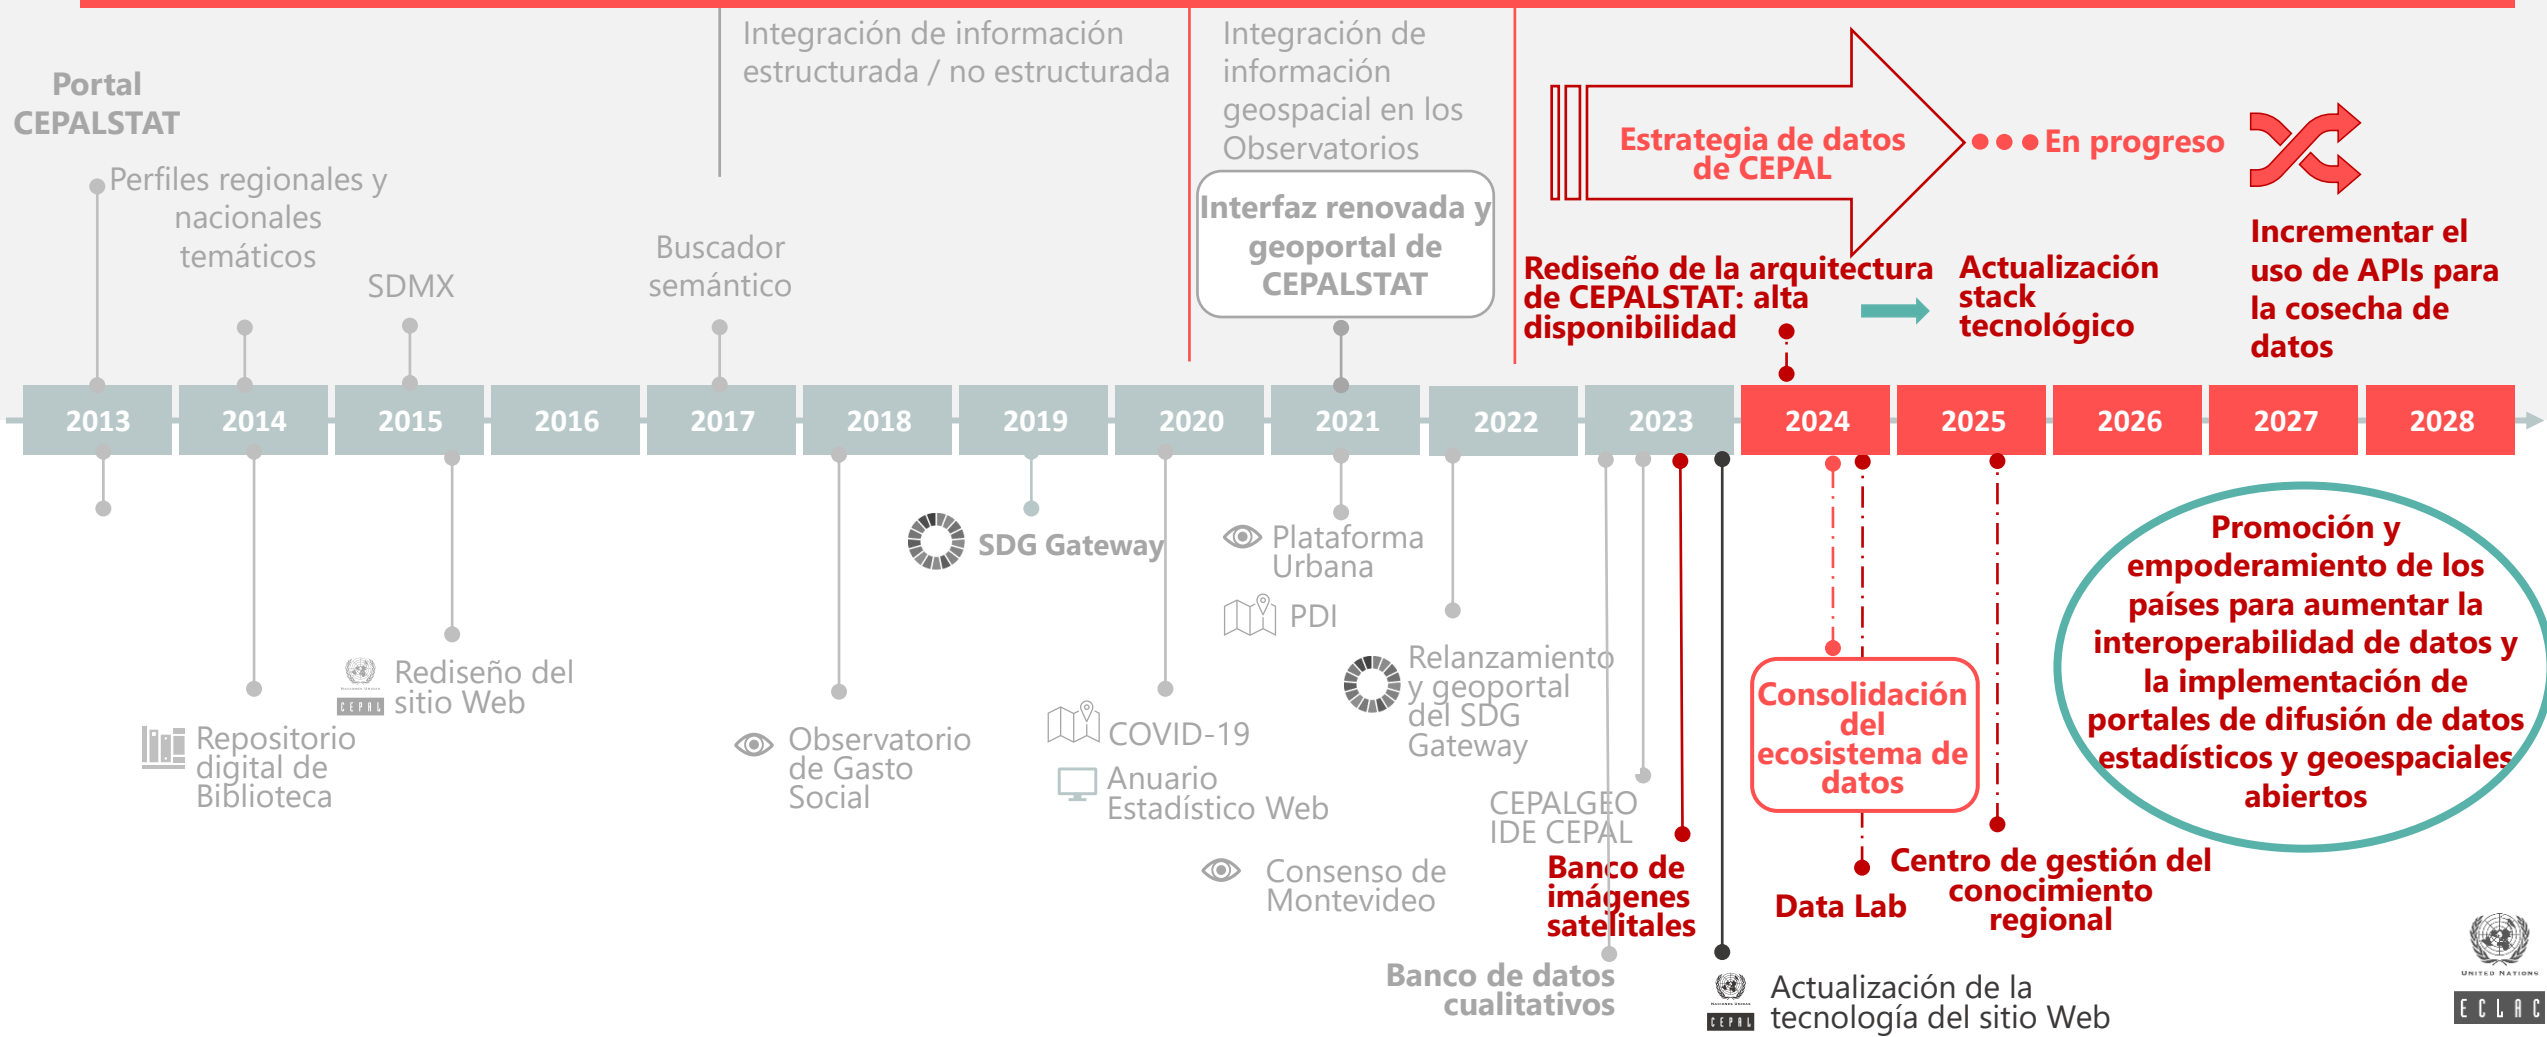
Portal CEPALSTAT

Perfiles regionales y nacionales temáticos

SDMX

Integración de información estructurada / no estructurada

Buscador semántico

Integración de información geospacial en los Observatorios

Interfaz renovada y geoportal de CEPALSTAT

Estrategia de datos de CEPAL

En progreso

Rediseño de la arquitectura de CEPALSTAT: alta disponibilidad

Actualización stack tecnológico

Incrementar el uso de APIs para la cosecha de datos

2013 2014 2015 2016 2017 2018 2019 2020 2021 2022 2023 2024 2025 2026 2027 2028

SDG Gateway

Plataforma Urbana

PDI

Rediseño del sitio Web

Repositorio digital de Biblioteca

Observatorio de Gasto Social

COVID-19

Anuario Estadístico Web

Relanzamiento y geoportal del SDG Gateway

CEPALGEO IDE CEPAL

Consenso de Montevideo

Banco de imágenes satelitales

Banco de datos cualitativos

Consolidación del ecosistema de datos

Data Lab

Centro de gestión del conocimiento regional

Promoción y empoderamiento de los países para aumentar la interoperabilidad de datos y la implementación de portales de difusión de datos estadísticos y geoespaciales abiertos

Actualización de la tecnología del sitio Web

UNITED NATIONS
ECLAC